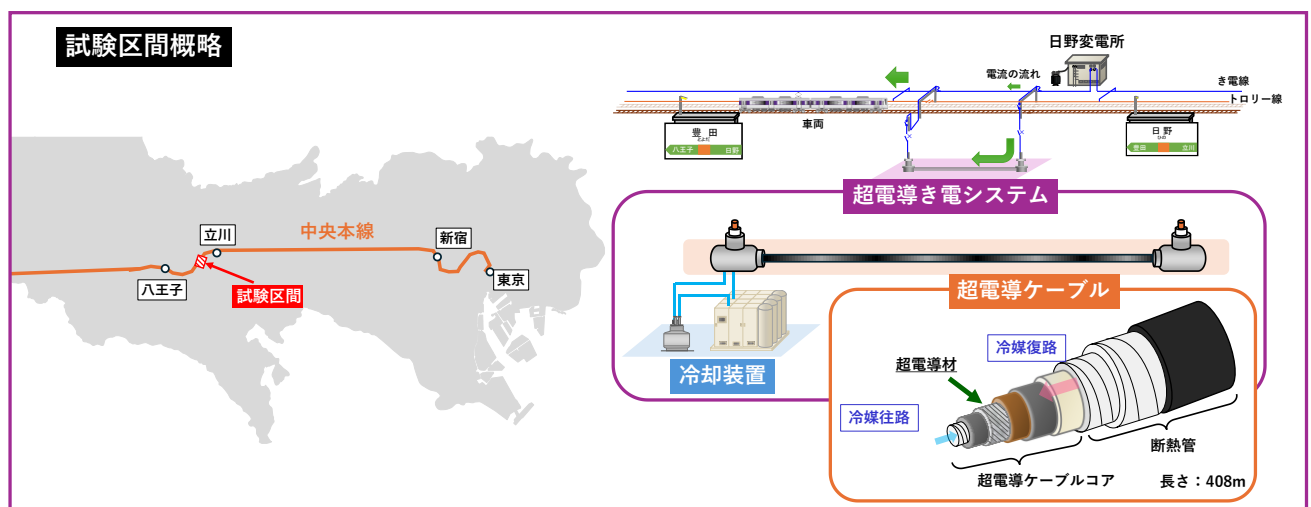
試験区間概略

中央本線

立川

新宿

八王子

東京

試験区間

日野変電所

電流の流れ

き電線

トロリー線

車両

豊田

八王子　日野

日野

豊田　立川

超電導き電システム

冷却装置

超電導ケーブル

冷媒復路

超電導材

冷媒往路

断熱管

超電導ケーブルコア

長さ：408m